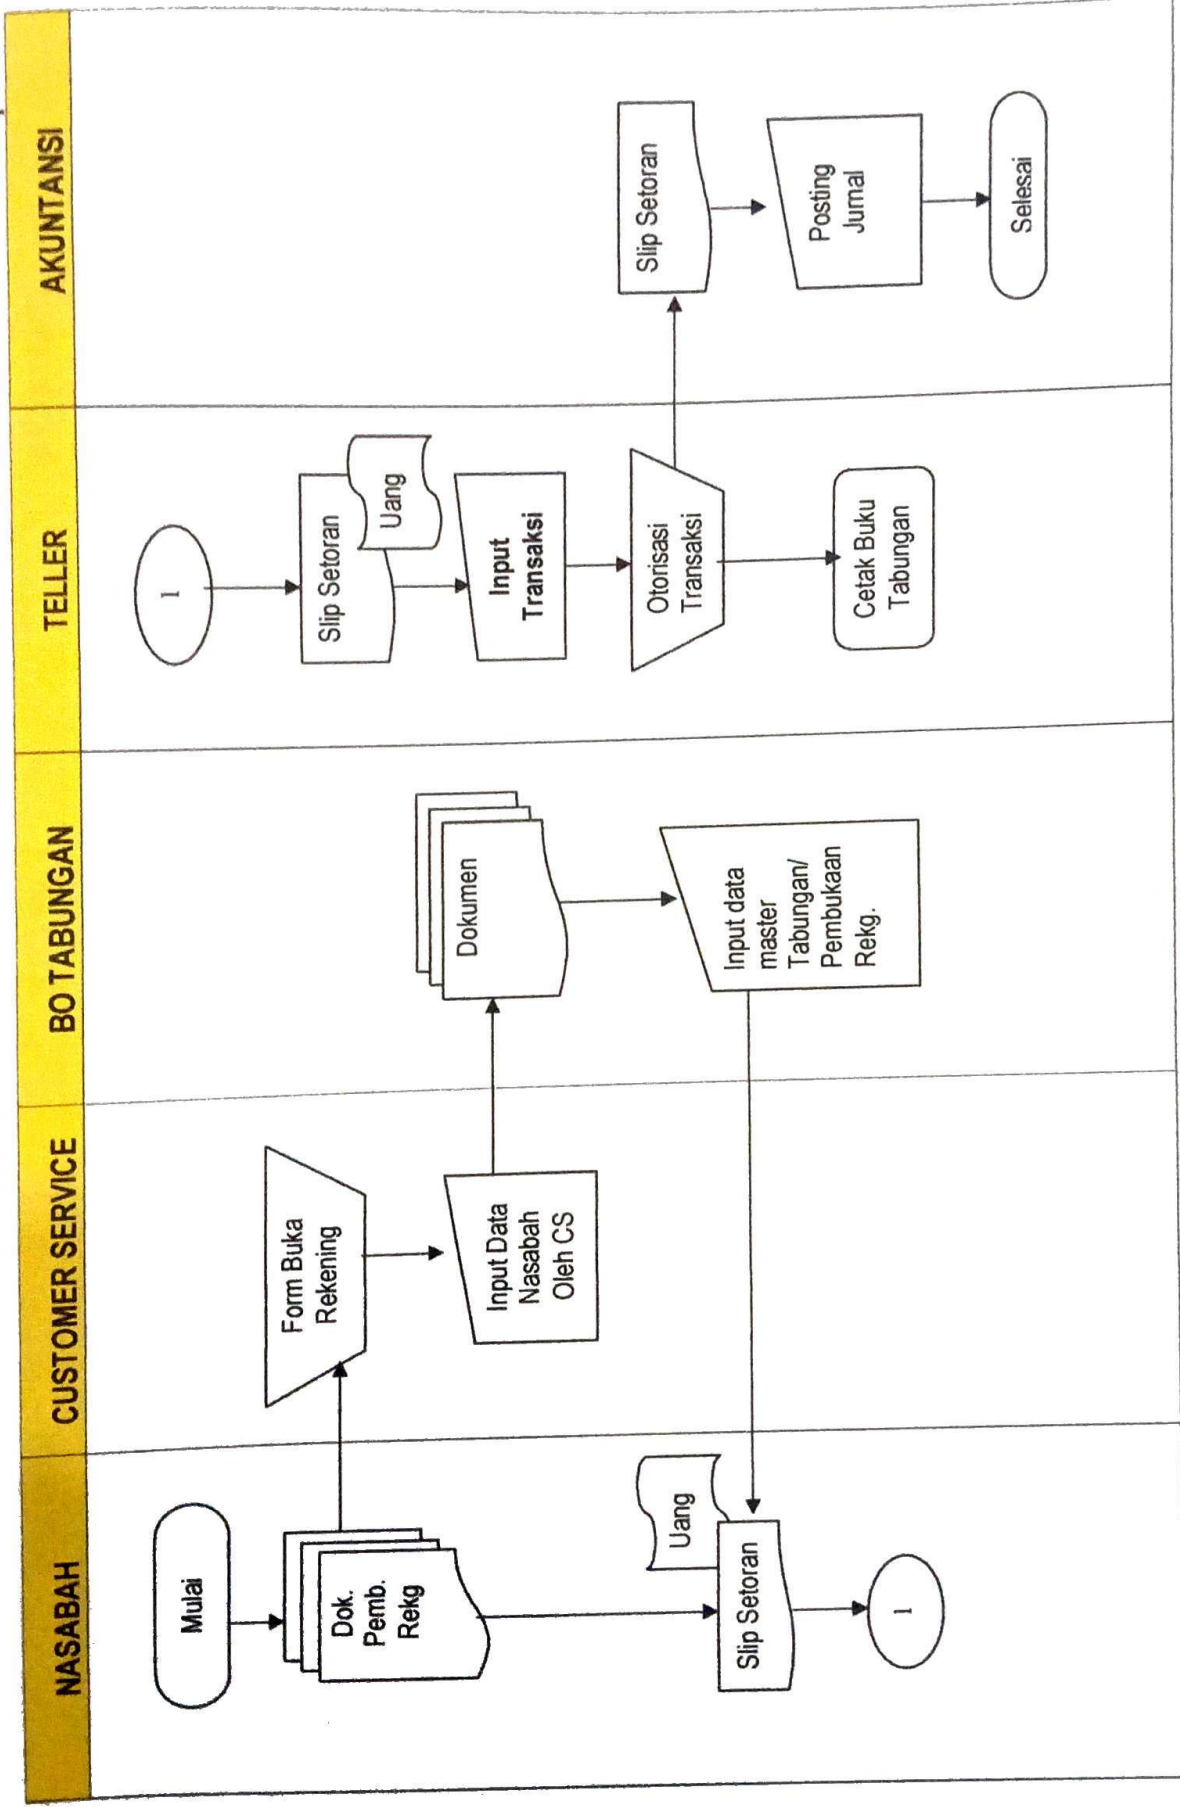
NASABAH

Mulai

Dok. Pemb. Rekg

Uang

Slip Setoran

1

CUSTOMER SERVICE

Form Buka Rekening

Input Data Nasabah Oleh CS

BO TABUNGAN

Dokumen

Input data master Tabungan/ Pembukaan Rekg.

TELLER

1

Slip Setoran

Uang

Input Transaksi

Otorisasi Transaksi

Cetak Buku Tabungan

AKUNTANSI

Slip Setoran

Posting Jurnal

Selesai